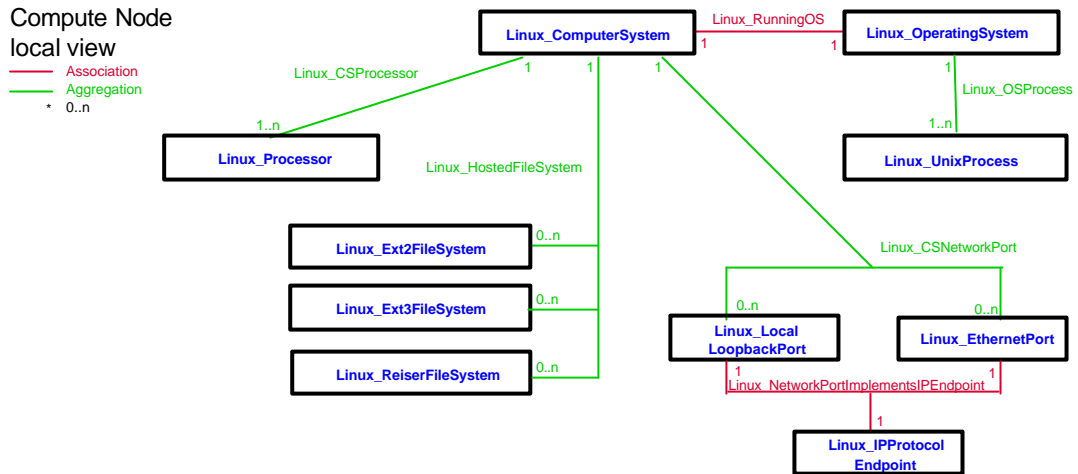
Compute Node local view

Association
Aggregation
* 0..n

Linux_ComputerSystem

Linux_RunningOS

1

1

Linux_OperatingSystem

Linux_CSProcessor

1

1

1

1

Linux_OSProcess

1..n

Linux_Processor

Linux_HostedFileSystem

1..n

Linux_UnixProcess

Linux_Ext2FileSystem

0..n

Linux_CSNetworkPort

Linux_Ext3FileSystem

0..n

0..n

0..n

Linux_Local LoopbackPort

Linux_EthernetPort

Linux_ReiserFileSystem

0..n

1

Linux_NetworkPortImplementsIPEndpoint

1

1

Linux_IPProtocol Endpoint